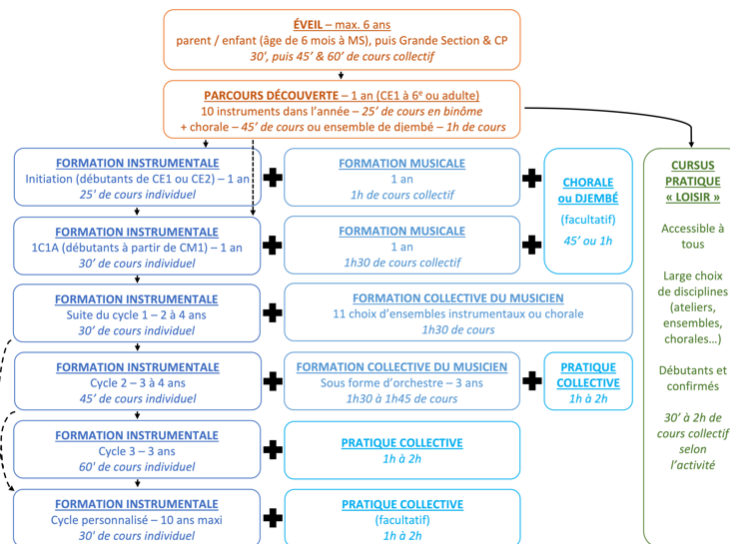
ÉVEIL – max. 6 ans
parent / enfant (âge de 6 mois à MS), puis Grande Section & CP
30', puis 45' & 60' de cours collectif

PARCOURS DÉCOUVERTE – 1 an (CE1 à 6e ou adulte)
10 instruments dans l'année – 25' de cours en binôme
+ chorale – 45' de cours ou ensemble de djembé – 1h de cours

FORMATION INSTRUMENTALE
Initiation (débutants de CE1 ou CE2) – 1 an
25' de cours individuel

FORMATION MUSICALE
1 an
1h de cours collectif

CHORALE ou DJEMBÉ
(facultatif)
45' ou 1h

FORMATION INSTRUMENTALE
1C1A (débutants à partir de CM1) – 1 an
30' de cours individuel

FORMATION MUSICALE
1 an
1h30 de cours collectif

FORMATION INSTRUMENTALE
Suite du cycle 1 – 2 à 4 ans
30' de cours individuel

FORMATION COLLECTIVE DU MUSICIEN
11 choix d'ensembles instrumentaux ou chorale
1h30 de cours

FORMATION INSTRUMENTALE
Cycle 2 – 3 à 4 ans
45' de cours individuel

FORMATION COLLECTIVE DU MUSICIEN
Sous forme d'orchestre – 3 ans
1h30 à 1h45 de cours

PRATIQUE COLLECTIVE
1h à 2h

FORMATION INSTRUMENTALE
Cycle 3 – 3 ans
60' de cours individuel

PRATIQUE COLLECTIVE
1h à 2h

FORMATION INSTRUMENTALE
Cycle personnalisé – 10 ans maxi
30' de cours individuel

PRATIQUE COLLECTIVE
(facultatif)
1h à 2h

CURSUS PRATIQUE « LOISIR »

Accessible à tous

Large choix de disciplines (ateliers, ensembles, chorales…)

Débutants et confirmés

30' à 2h de cours collectif selon l'activité